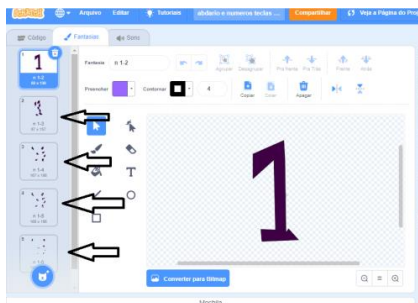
Scratch Arquivo Editar Tutoriais alfabeto e numeros teclas ... Compartilhar Veja a Página do Pr

Código Fantasias Sons

1 1
n 1.2
86 x 156

2
n 1.3
67 x 152

3
n 1.4
107 x 165

4
n 1.5
103 x 182

5

Fantasia n 1.2

Preencher Contorno 4

Agrupar Desagrupar Pra frente Pra Trás Frente Atrás

Copiar Colar Apagar

T

1

Converter para Bitmap

Mochila